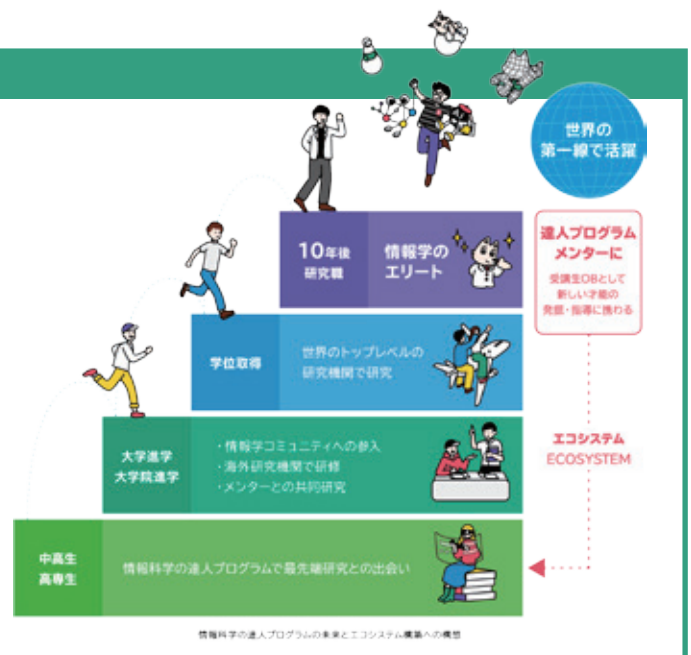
世界の
第一線で活躍

10年後
研究職

情報学の
エリート

達人プログラム
メンターに

受講生OBとして
新しい才能の
発掘・指導に携わる

学位取得

世界のトップレベルの
研究機関で研究

大学進学
大学院進学

・情報学コミュニティへの参入
・海外研究機関で研修
・メンターとの共同研究

エコシステム
ECOSYSTEM

中高生
高専生

情報科学の達人プログラムで最先端研究との出会い

情報科学の達人プログラムの未来とエコシステム構築への構想